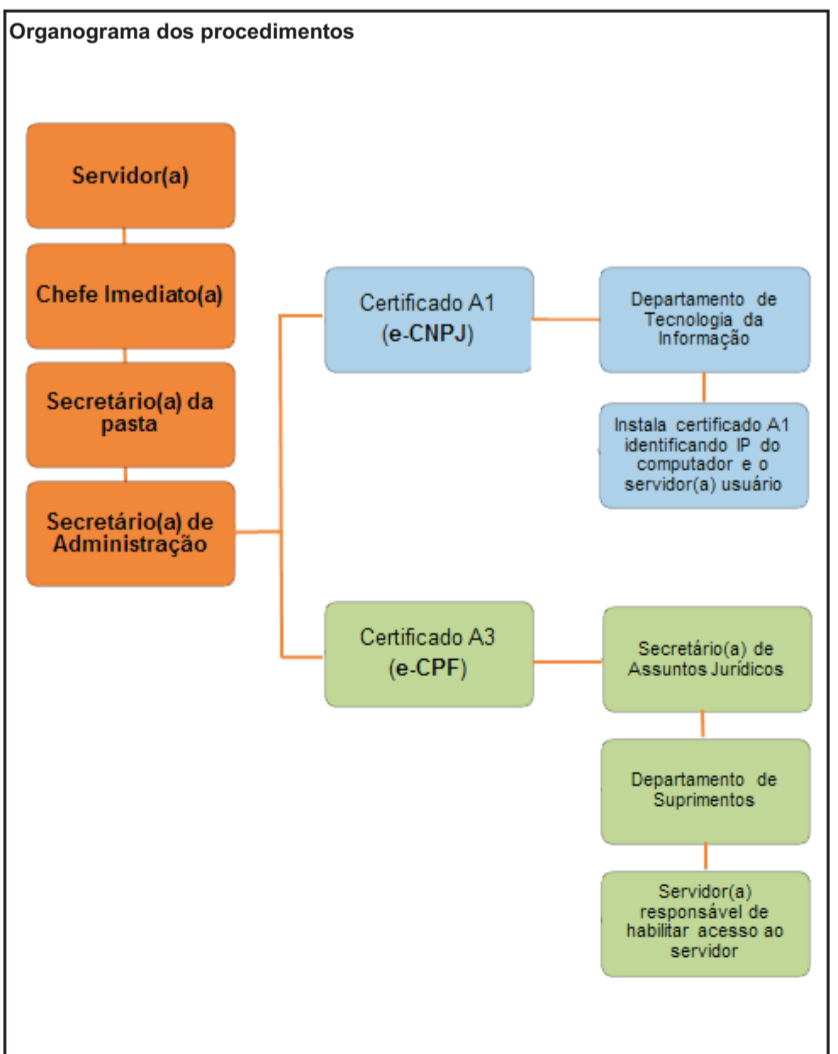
Organograma dos procedimentos

Servidor(a)

Chefe Imediato(a)

Secretário(a) da pasta

Secretário(a) de Administração

Certificado A1 (e-CNPJ)

Departamento de Tecnologia da Informação

Instala certificado A1 identificando IP do computador e o servidor(a) usuário

Certificado A3 (e-CPF)

Secretário(a) de Assuntos Jurídicos

Departamento de Suprimentos

Servidor(a) responsável de habilitar acesso ao servidor